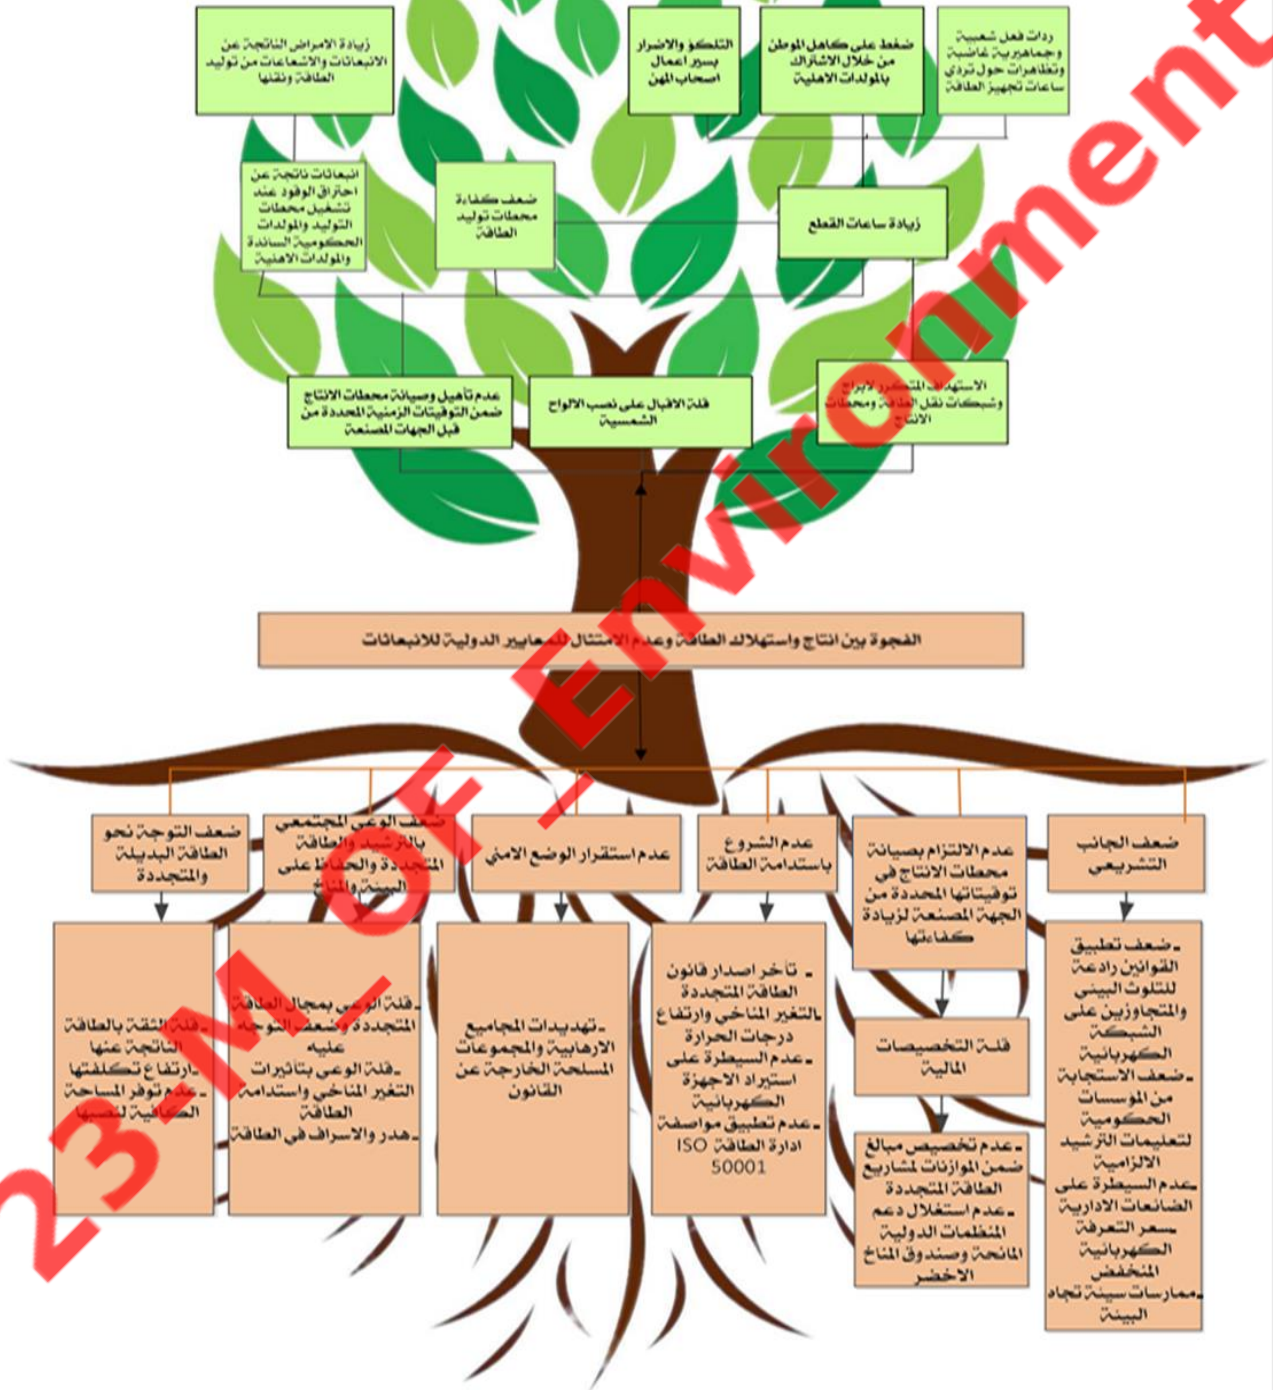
زيادة الامراض الناتجة عن الانبعاثات والاشعاعات من توليد الطاقة ونقلها

التلكؤ والاضرار بسير اعمال اصحاب المهن

ضغط على كاهل المواطن من خلال الاشتراك بالمولدات الاهلية

ردات فعل شعبية وجماهيرية غاضبة وتظاهرات حول تردي ساعات تجهيز الطاقة

انبعاثات ناتجة عن احتراق الوقود عند تشغيل محطات التوليد والمولدات الحكومية السائدة والمولدات الاهلية

ضعف كفاءة محطات توليد الطاقة

زيادة ساعات القطع

عدم تأهيل وصيانة محطات الانتاج ضمن التوقيتات الزمنية المحددة من قبل الجهات المصنعة

قلة الاقبال على نصب الالواح الشمسية

الاستهداف المتكرر لابراج وشبكات نقل الطاقة ومحطات الانتاج

الفجوة بين انتاج واستهلاك الطاقة وعدم الامتثال للمعايير الدولية للانبعاثات

ضعف التوجه نحو الطاقة البديلة والمتجددة

ضعف الوعي المجتمعي بالترشيد والطاقة المتجددة والحفاظ على البيئة والمناخ

عدم استقرار الوضع الامني

عدم الشروع باستدامة الطاقة

عدم الالتزام بصيانة محطات الانتاج في توقيتاتها المحددة من الجهة المصنعة لزيادة كفاءتها

ضعف الجانب التشريعي

- قلة الثقة بالطاقة الناتجة عنها
- ارتفاع تكلفتها
- عدم توفر المساحة الكافية لنصبها

- قلة الوعي بمجال الطاقة المتجددة وضعف التوجه عليه
- قلة الوعي بتاثيرات التغير المناخي واستدامة الطاقة
- هدر والاسراف في الطاقة

- تهديدات المجاميع الارهابية والمجموعات المسلحة الخارجة عن القانون

- تأخر اصدار قانون الطاقة المتجددة
- التغير المناخي وارتفاع درجات الحرارة
- عدم السيطرة على استيراد الاجهزة الكهربائية
- عدم تطبيق مواصفة ادارة الطاقة ISO 50001

قلة التخصيصات المالية

- عدم تخصيص مبالغ ضمن الموازنات لمشاريع الطاقة المتجددة
- عدم استغلال دعم المنظمات الدولية المانحة وصندوق المناخ الاخضر

- ضعف تطبيق القوانين رادعة للتلوث البيئي والمتجاوزين على الشبكة الكهربائية
- ضعف الاستجابة من الموسسات الحكومية لتعليمات الترشيد الالزامية
- عدم السيطرة على الضائعات الادارية
- سعر التعرفة الكهربائية المنخفض
- ممارسات سيئة تجاه البيئة

23-M_OF_Environment